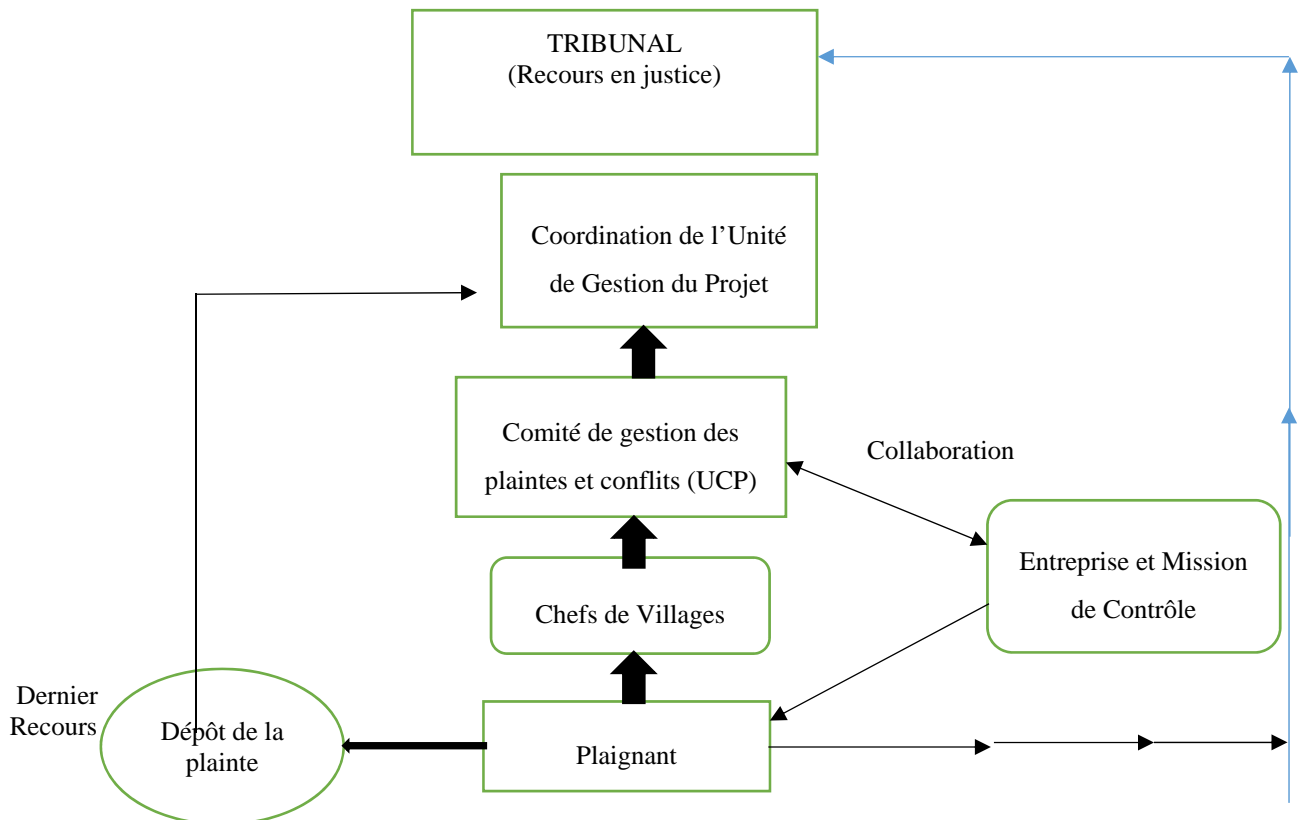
TRIBUNAL
(Recours en justice)

Coordination de l’Unité de Gestion du Projet

Comité de gestion des plaintes et conflits (UCP)

Collaboration

Entreprise et Mission de Contrôle

Chefs de Villages

Dernier Recours

Dépôt de la plainte

Plaignant